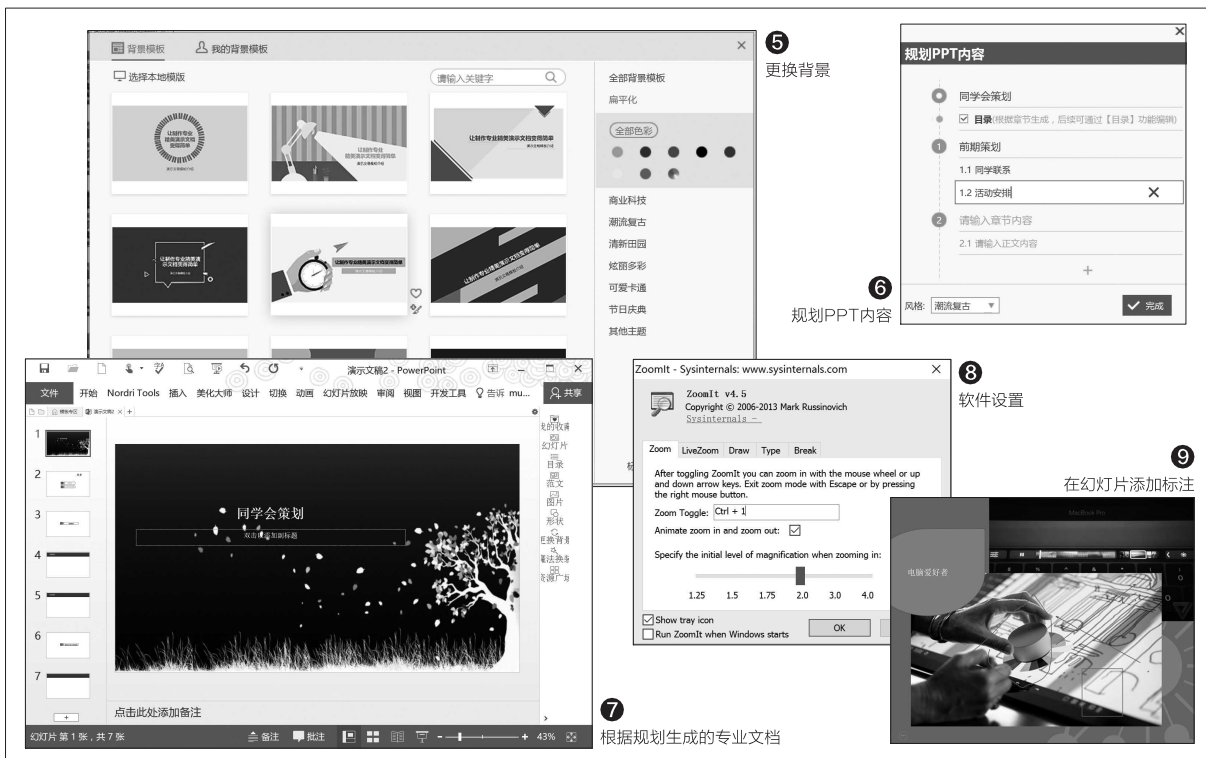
背景模板　我的背景模板
选择本地模版
请输入关键字
全部背景模板
扁平化
全部色彩
商业科技
潮流复古
清新田园
炫丽多彩
可爱卡通
节日庆典
其他主题

❺
更换背景

规划PPT内容
同学会策划
目录(根据章节生成，后续可通过【目录】功能编辑)
1 前期策划
1.1 同学联系
1.2 活动安排
2 请输入章节内容
2.1 请输入正文内容
+
风格: 潮流复古
完成

❻
规划PPT内容

演示文稿2 - PowerPoint
文件　开始　Nordri Tools　插入　美化大师　设计　切换　动画　幻灯片放映　审阅　视图　开发工具　告诉　mu...　共享
同学会策划
双击此处添加副标题
我的收藏
幻灯片
目录
范文
图片
形状
更换背景
魔法换装
资源广场
点击此处添加备注
幻灯片 第 1 张，共 7 张　备注　批注　43%

❼
根据规划生成的专业文档

ZoomIt - Sysinternals: www.sysinternals.com
ZoomIt v4.5
Copyright © 2006-2013 Mark Russinovich
Sysinternals -
Zoom　LiveZoom　Draw　Type　Break
After toggling ZoomIt you can zoom in with the mouse wheel or up and down arrow keys. Exit zoom mode with Escape or by pressing the right mouse button.
Zoom Toggle: Ctrl + 1
Animate zoom in and zoom out:
Specify the initial level of magnification when zooming in:
1.25　1.5　1.75　2.0　3.0　4.0
Show tray icon
Run ZoomIt when Windows starts
OK

❽
软件设置

❾
在幻灯片添加标注
电脑爱好者
MacBook Pro